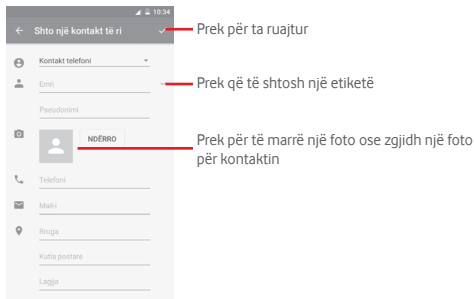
10:34

Shto një kontakt të ri

Kontakt telefoni

Emri

Pseudonimi

NDËRRO

Telefoni

Mail-i

Rruga

Kutia postare

Lagja

Prek për ta ruajtur

Prek që të shtosh një etiketë

Prek për të marrë një foto ose zgjidh një foto për kontaktin